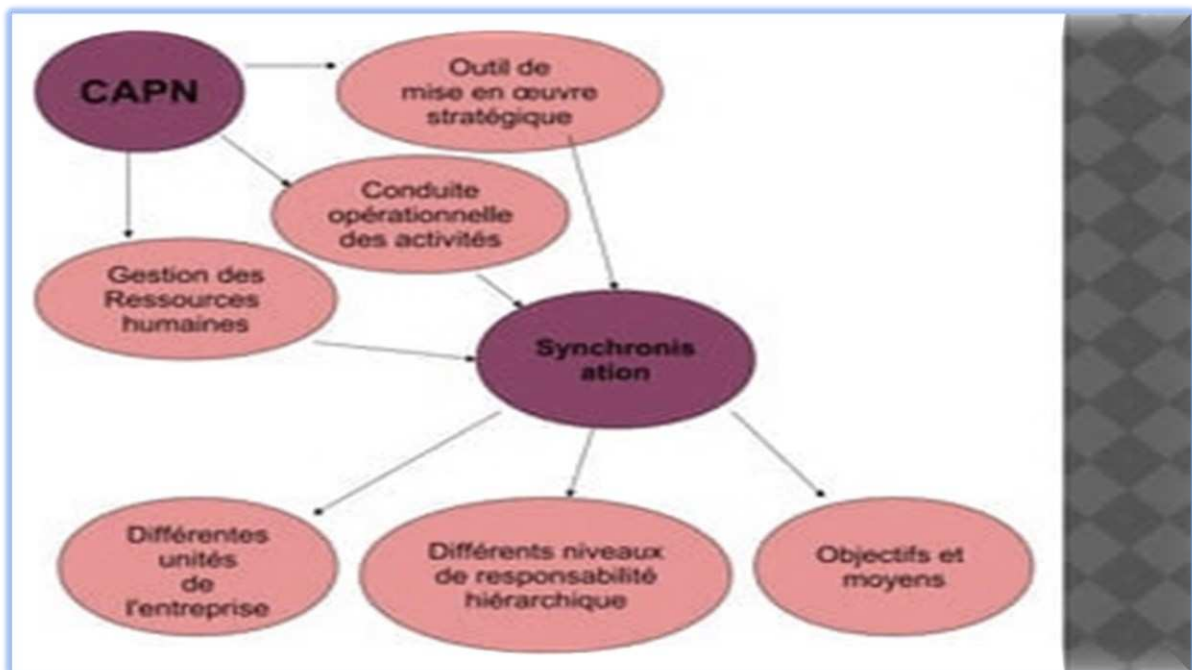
CAPN

Outil de mise en œuvre stratégique

Conduite opérationnelle des activités

Gestion des Ressources humaines

Synchronis ation

Différentes unités de l'entreprise

Différents niveaux de responsabilité hiérarchique

Objectifs et moyens